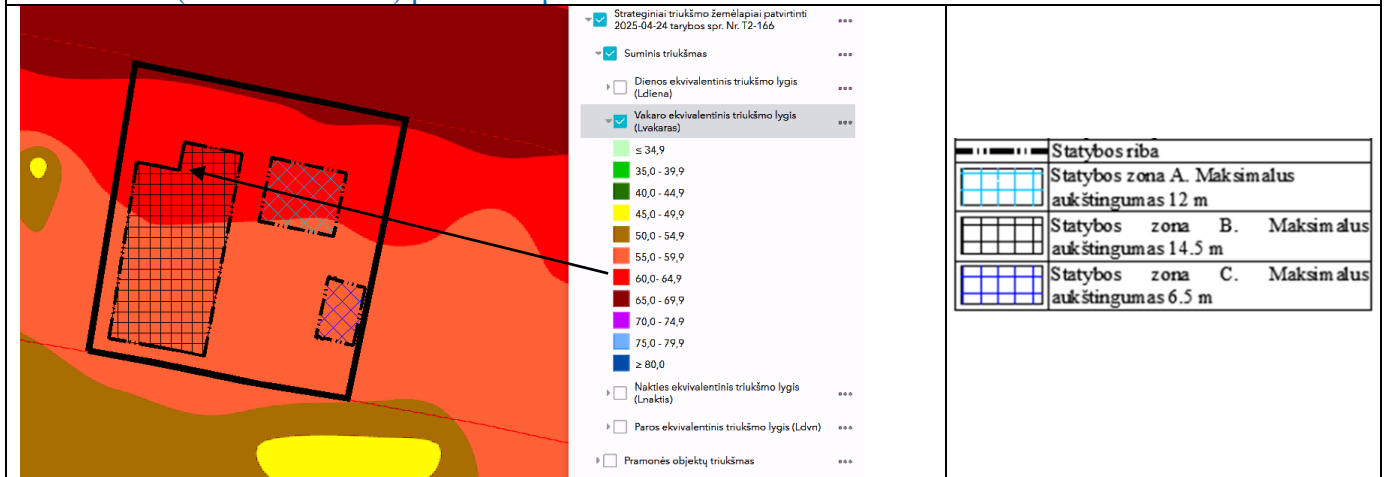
Strateginiai triukšmo žemėlapiai patvirtinti 2025-04-24 tarybos spr. Nr. T2-166 •••

Suminis triukšmas •••

Dienos ekvivalentinis triukšmo lygis (Ldiena) •••

Vakaro ekvivalentinis triukšmo lygis (Lvakaras) •••

≤ 34,9
35,0 - 39,9
40,0 - 44,9
45,0 - 49,9
50,0 - 54,9
55,0 - 59,9
60,0- 64,9
65,0 - 69,9
70,0 - 74,9
75,0 - 79,9
≥ 80,0

Nakties ekvivalentinis triukšmo lygis (Lnaktis) •••

Paros ekvivalentinis triukšmo lygis (Ldvn) •••

Pramonės objektų triukšmas •••

| | |
|---|---|
| | Statybos riba |
| | Statybos zona A. Maksimalus aukštingumas 12 m |
| | Statybos zona B. Maksimalus aukštingumas 14.5 m |
| | Statybos zona C. Maksimalus aukštingumas 6.5 m |